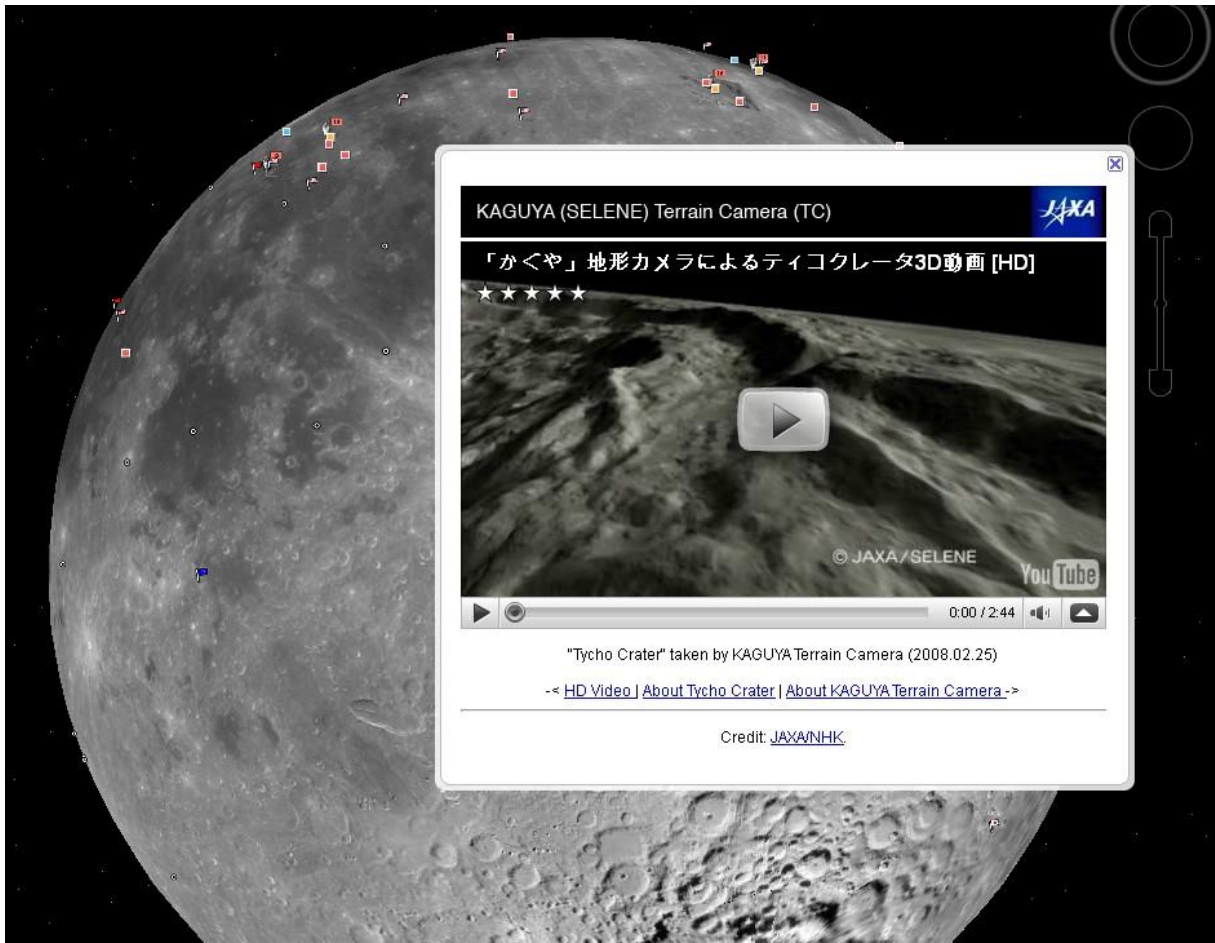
KAGUYA (SELENE) Terrain Camera (TC)

JAXA

「かぐや」地形カメラによるティコクレータ3D動画 [HD]

★★★★★

© JAXA/SELENE

YouTube

0:00 / 2:44

"Tycho Crater" taken by KAGUYA Terrain Camera (2008.02.25)

-< HD Video | About Tycho Crater | About KAGUYA Terrain Camera ->

Credit: JAXA/NHK.